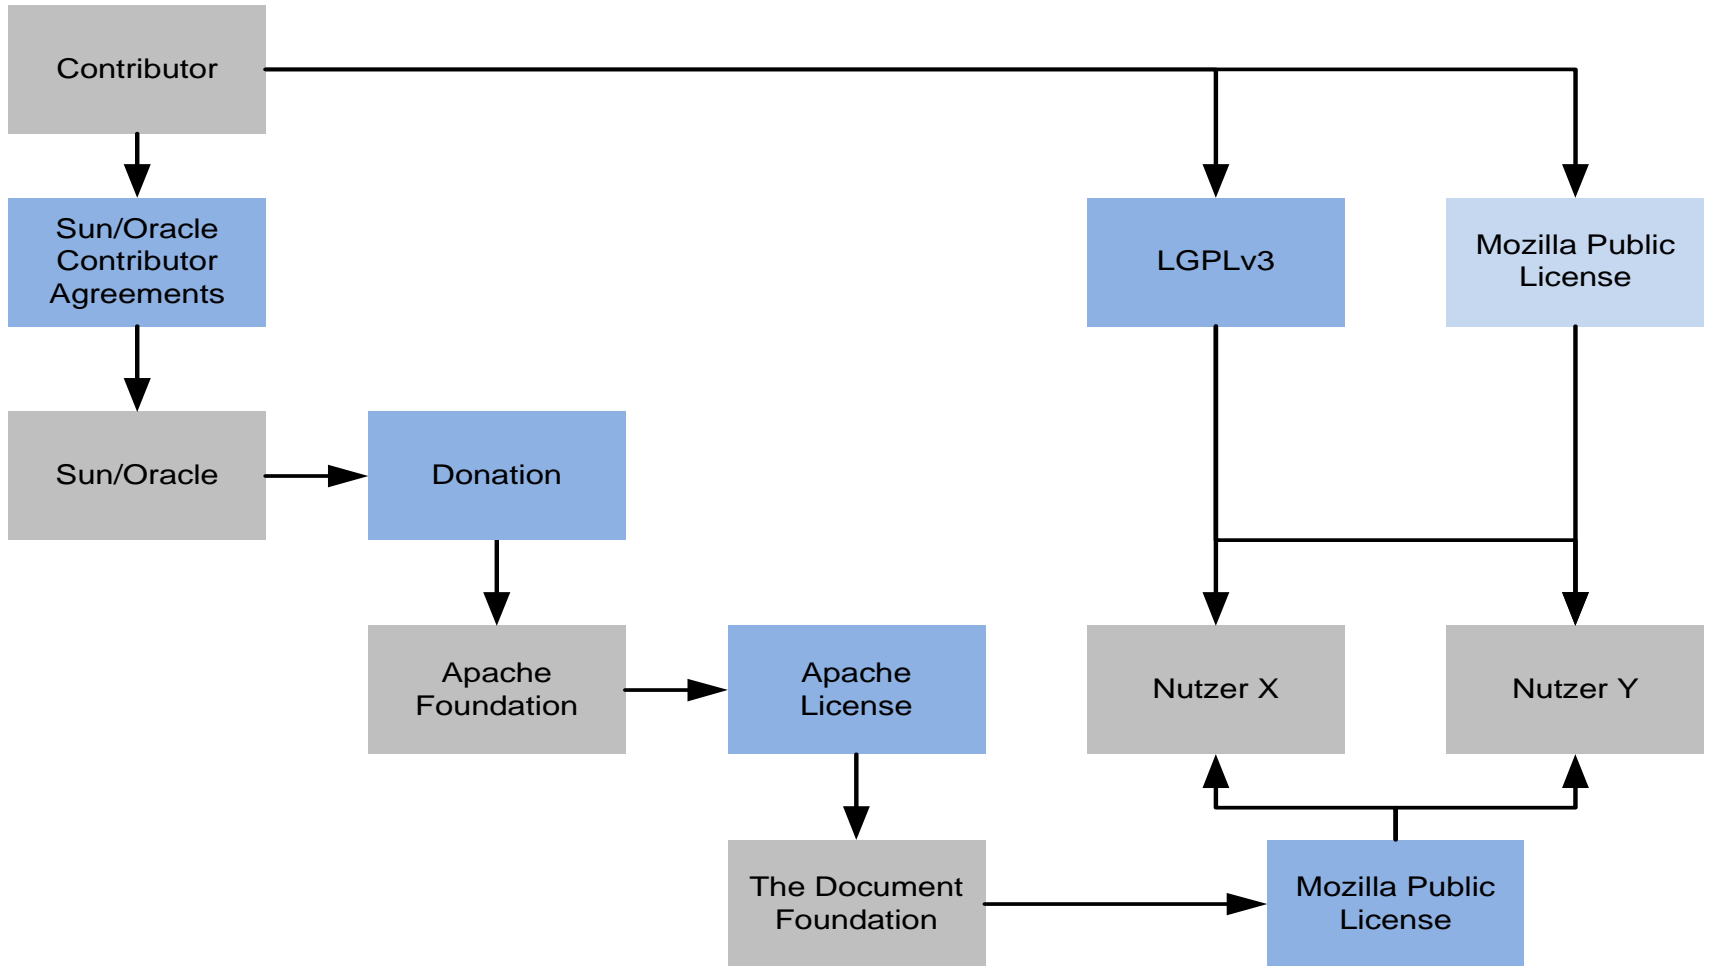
Contributor

Sun/Oracle Contributor Agreements

Sun/Oracle

Donation

Apache Foundation

Apache License

The Document Foundation

LGPLv3

Mozilla Public License

Nutzer X

Nutzer Y

Mozilla Public License